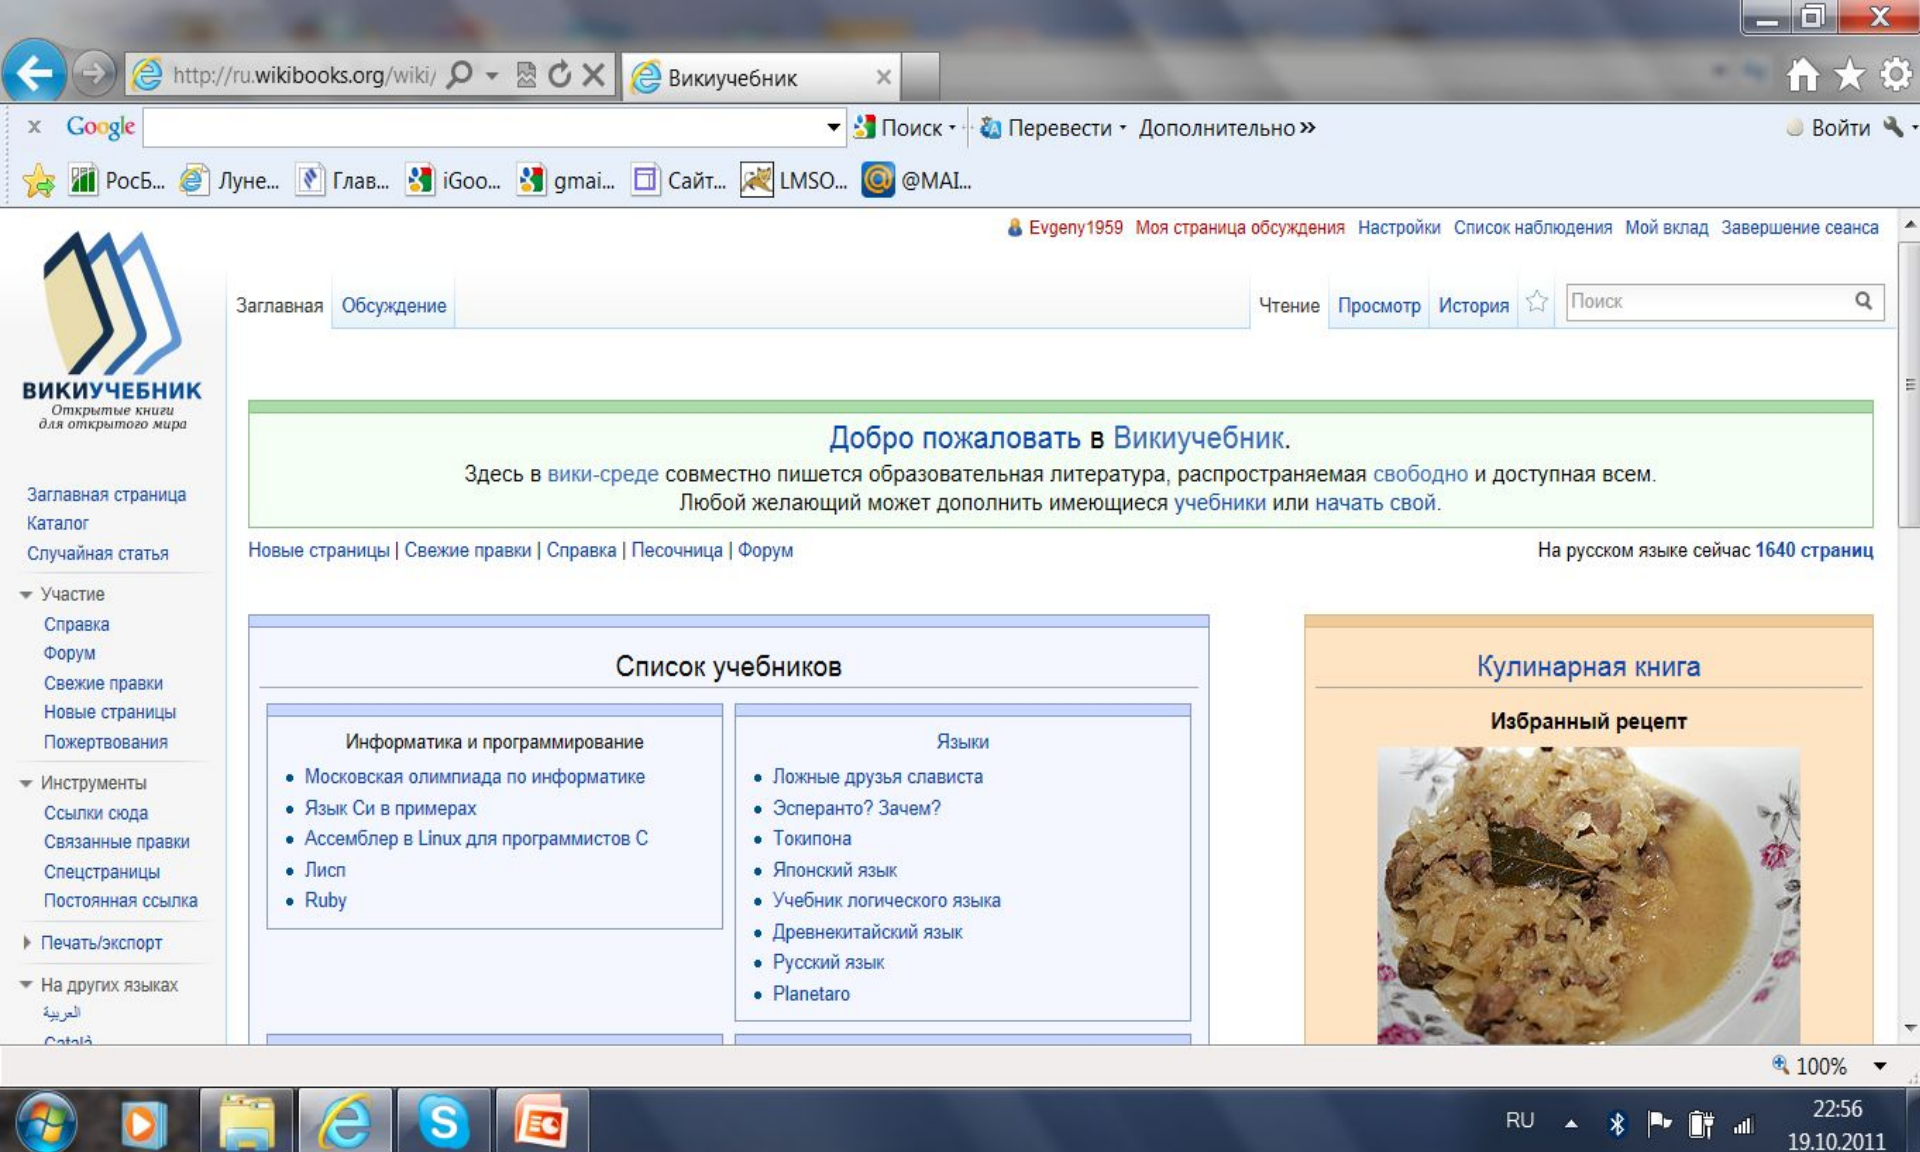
http://ru.wikibooks.org/wiki/

Викиучебник

Google

Поиск

Перевести

Дополнительно »

Войти

РосБ... Луне... Глав... iGoo... gmai... Сайт... LMSO... @MAI...

Evgeny1959 Моя страница обсуждения Настройки Список наблюдения Мой вклад Завершение сеанса

ВИКИУЧЕБНИК
Открытые книги для открытого мира

Заглавная Обсуждение

Чтение Просмотр История

Поиск

Добро пожаловать в Викиучебник.

Здесь в вики-среде совместно пишется образовательная литература, распространяемая свободно и доступная всем. Любой желающий может дополнить имеющиеся учебники или начать свой.

Новые страницы | Свежие правки | Справка | Песочница | Форум

На русском языке сейчас 1640 страниц

Заглавная страница
Каталог
Случайная статья

Участие
Справка
Форум
Свежие правки
Новые страницы
Пожертвования

Инструменты
Ссылки сюда
Связанные правки
Спецстраницы
Постоянная ссылка

Печать/экспорт

На других языках
العربية
Català

Список учебников

Информатика и программирование
- Московская олимпиада по информатике
- Язык Си в примерах
- Ассемблер в Linux для программистов C
- Лисп
- Ruby

Языки
- Ложные друзья слависта
- Эсперанто? Зачем?
- Токипона
- Японский язык
- Учебник логического языка
- Древнекитайский язык
- Русский язык
- Planetaro

Кулинарная книга

Избранный рецепт

100%

RU

22:56
19.10.2011